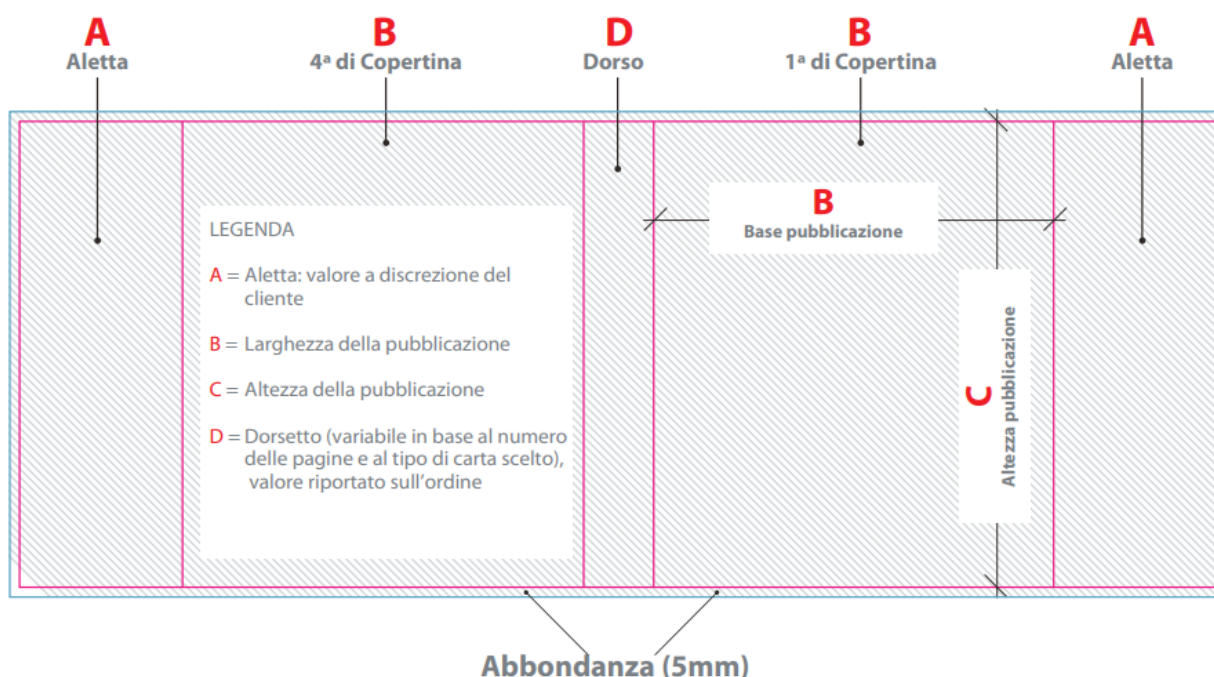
A
Aletta

B
4ª di Copertina

D
Dorso

B
1ª di Copertina

A
Aletta

LEGENDA

A = Aletta: valore a discrezione del cliente

B = Larghezza della pubblicazione

C = Altezza della pubblicazione

D = Dorsetto (variabile in base al numero delle pagine e al tipo di carta scelto), valore riportato sull'ordine

B
Base pubblicazione

C
Altezza pubblicazione

Abbondanza (5mm)